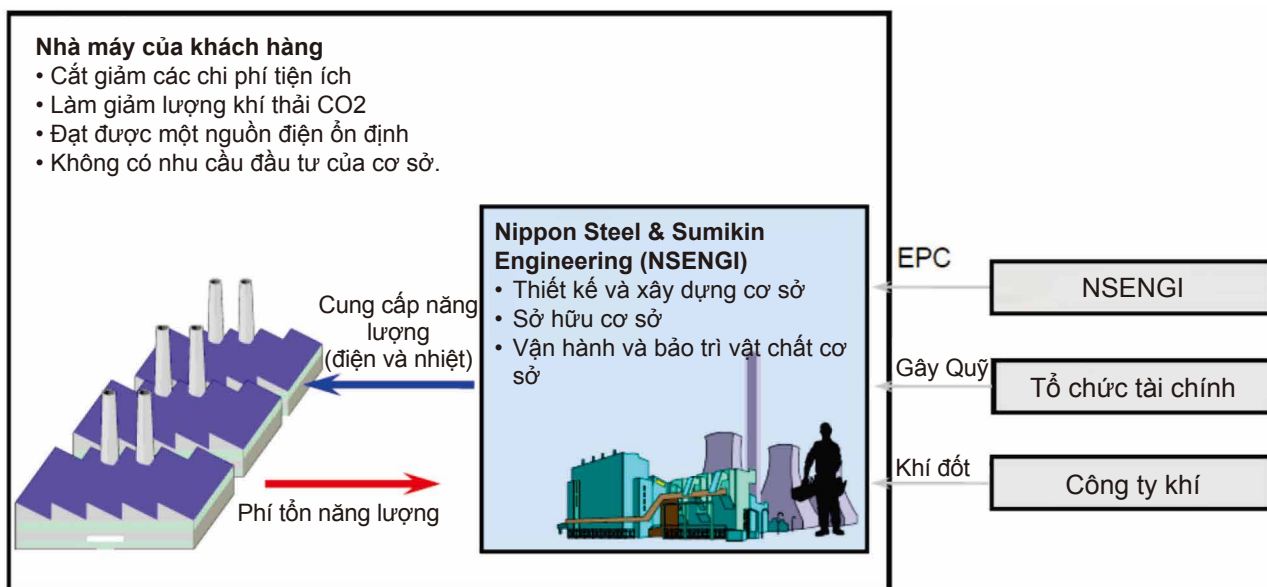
**Nhà máy của khách hàng**
• Cắt giảm các chi phí tiện ích
• Làm giảm lượng khí thải CO2
• Đạt được một nguồn điện ổn định
• Không có nhu cầu đầu tư của cơ sở.

Cung cấp năng lượng (điện và nhiệt)

Phí tổn năng lượng

**Nippon Steel & Sumikin Engineering (NSENGI)**
• Thiết kế và xây dựng cơ sở
• Sở hữu cơ sở
• Vận hành và bảo trì vật chất cơ sở

EPC

NSENGI

Gây Quỹ

Tổ chức tài chính

Khí đốt

Công ty khí